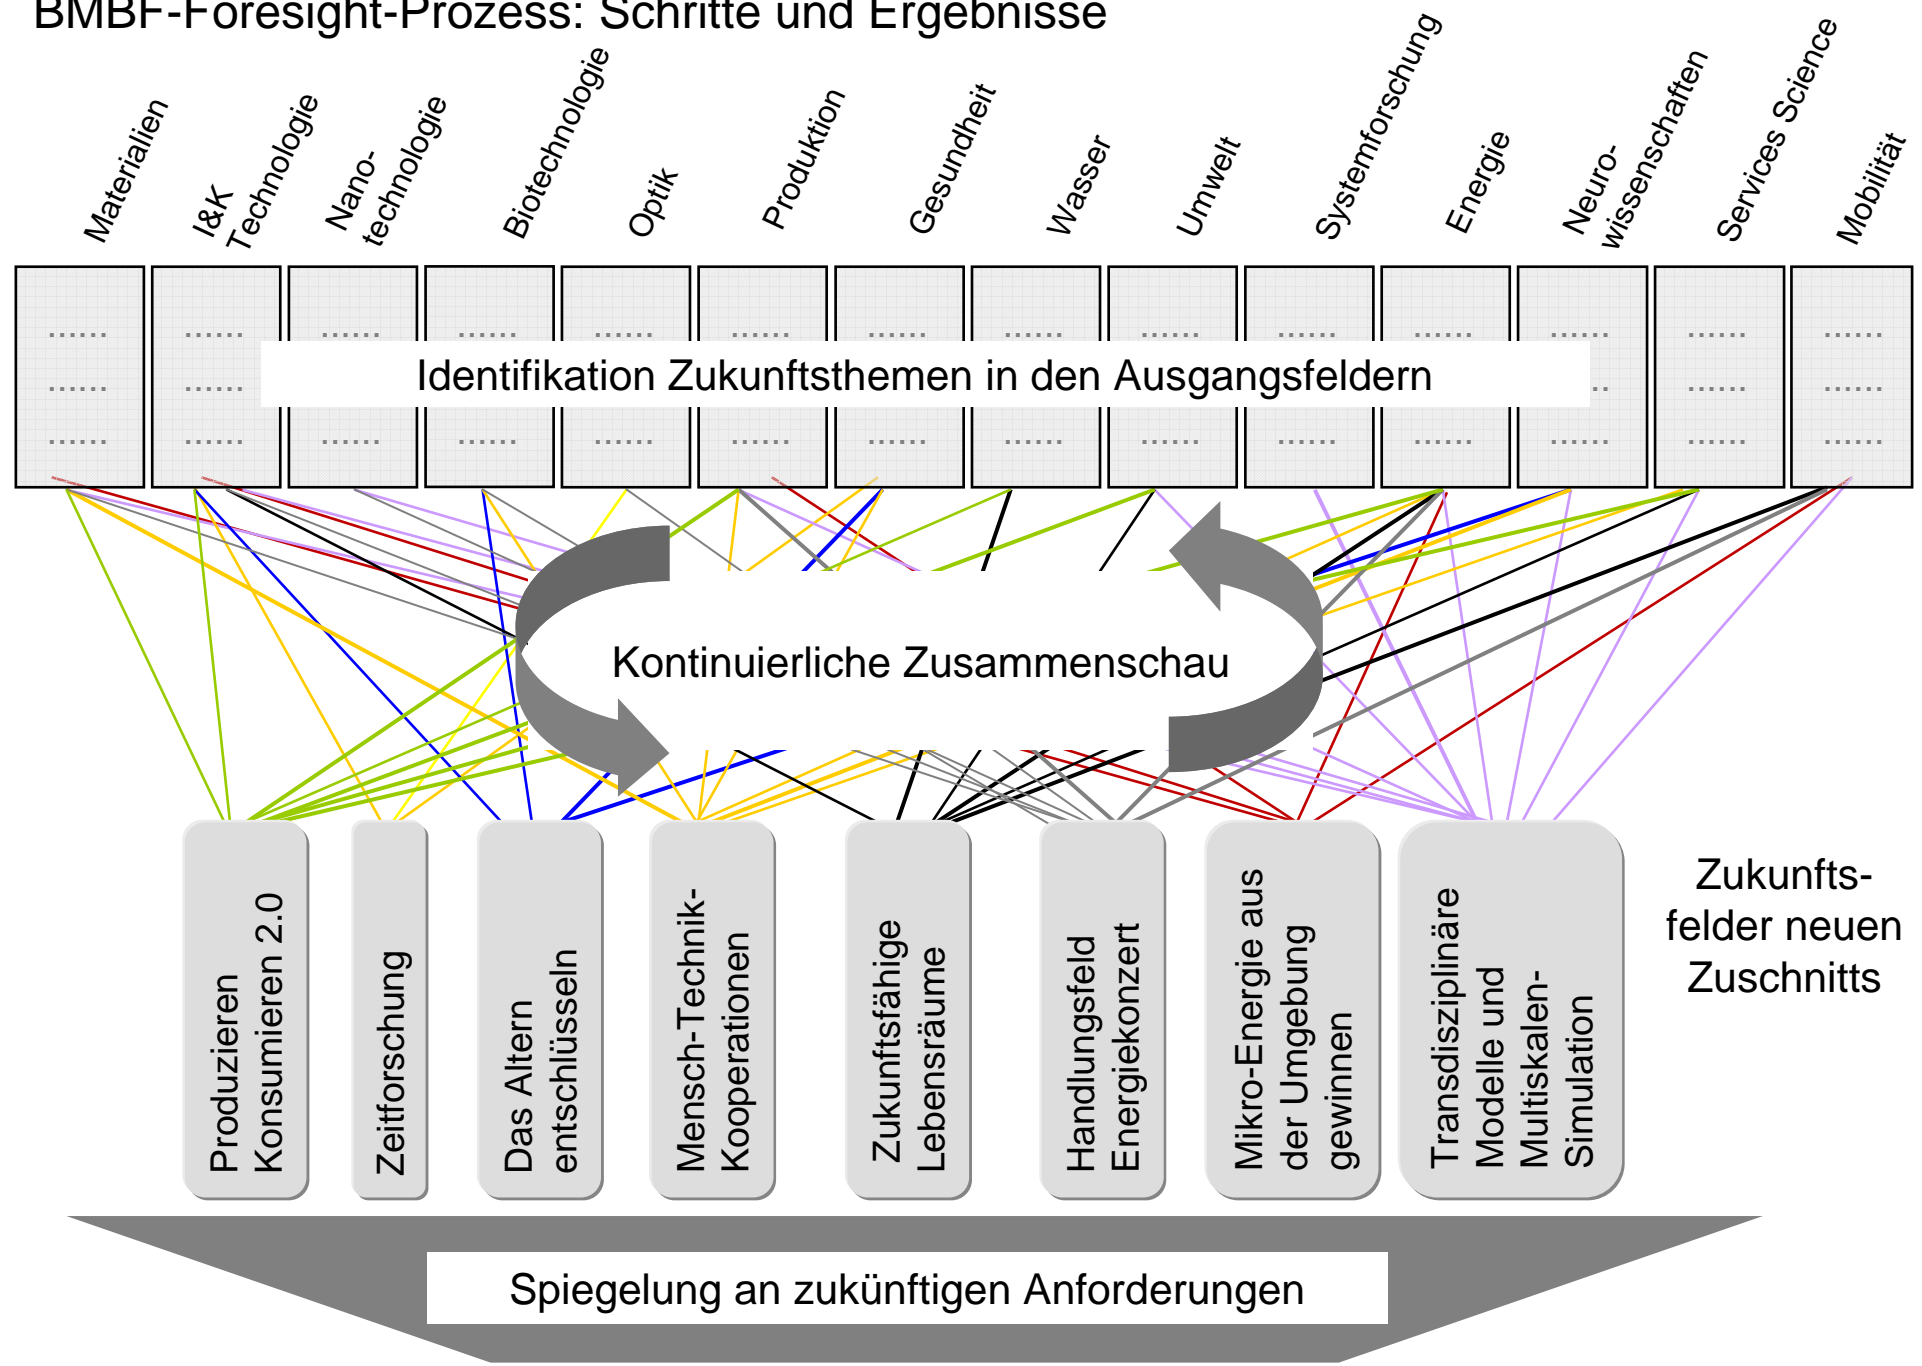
BMBF-Foresight-Prozess: Schritte und Ergebnisse

Materialien

I&K Technologie

Nanotechnologie

Biotechnologie

Optik

Produktion

Gesundheit

Wasser

Umwelt

Systemforschung

Energie

Neurowissenschaften

Services Science

Mobilität

Identifikation Zukunftsthemen in den Ausgangsfeldern

Kontinuierliche Zusammenschau

Produzieren Konsumieren 2.0

Zeitforschung

Das Altern entschlüsseln

Mensch-Technik-Kooperationen

Zukunftsfähige Lebensräume

Handlungsfeld Energiekonzert

Mikro-Energie aus der Umgebung gewinnen

Transdisziplinäre Modelle und Multiskalen-Simulation

Zukunftsfelder neuen Zuschnitts

Spiegelung an zukünftigen Anforderungen